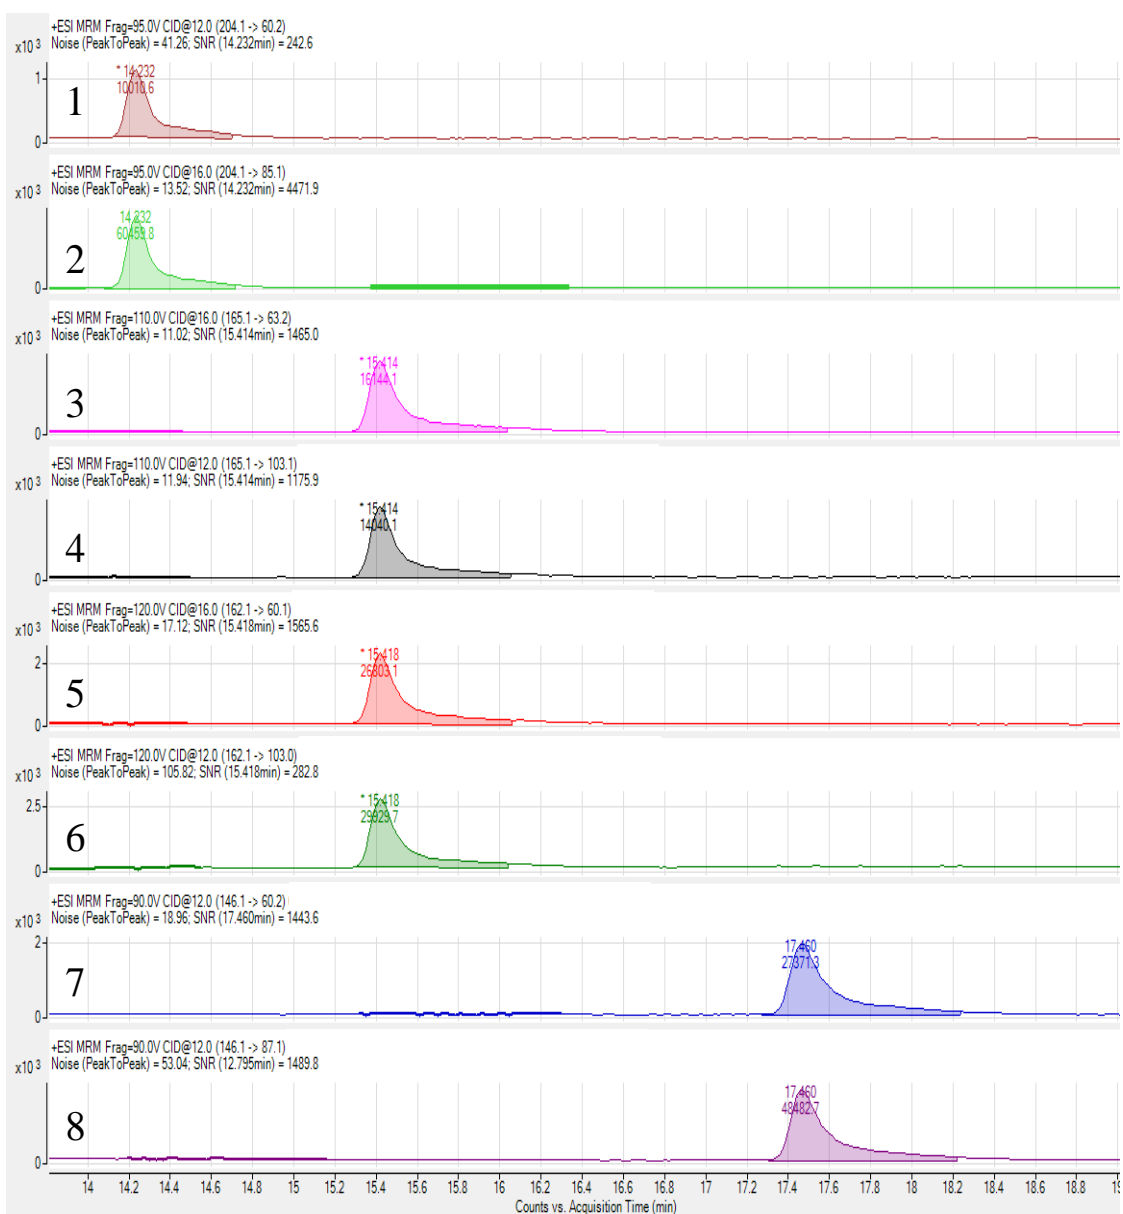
+ESI MRM Frag=95.0V CID@12.0 (204.1 -> 60.2)
Noise (PeakToPeak) = 41.26; SNR (14.232min) = 242.6

x10 3

1

0

* 14.232
10010.6

1

+ESI MRM Frag=95.0V CID@16.0 (204.1 -> 85.1)
Noise (PeakToPeak) = 13.52; SNR (14.232min) = 4471.9

x10 3

14.232
60455.8

2

0

+ESI MRM Frag=110.0V CID@16.0 (165.1 -> 63.2)
Noise (PeakToPeak) = 11.02; SNR (15.414min) = 1465.0

x10 3

* 15.414
16144.1

3

0

+ESI MRM Frag=110.0V CID@12.0 (165.1 -> 103.1)
Noise (PeakToPeak) = 11.94; SNR (15.414min) = 1175.9

x10 3

* 15.414
14040.1

4

0

+ESI MRM Frag=120.0V CID@16.0 (162.1 -> 60.1)
Noise (PeakToPeak) = 17.12; SNR (15.418min) = 1565.6

x10 3

2

* 15.418
26803.1

5

0

+ESI MRM Frag=120.0V CID@12.0 (162.1 -> 103.0)
Noise (PeakToPeak) = 105.82; SNR (15.418min) = 282.8

x10 3

2.5

* 15.418
29929.7

6

0

+ESI MRM Frag=90.0V CID@12.0 (146.1 -> 60.2)
Noise (PeakToPeak) = 18.96; SNR (17.460min) = 1443.6

x10 3

2

17.460
27371.3

7

0

+ESI MRM Frag=90.0V CID@12.0 (146.1 -> 87.1)
Noise (PeakToPeak) = 53.04; SNR (12.795min) = 1489.8

x10 3

17.460
48482.7

8

0

14 14.2 14.4 14.6 14.8 15 15.2 15.4 15.6 15.8 16 16.2 16.4 16.6 16.8 17 17.2 17.4 17.6 17.8 18 18.2 18.4 18.6 18.8 1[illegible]

Counts vs. Acquisition Time (min)